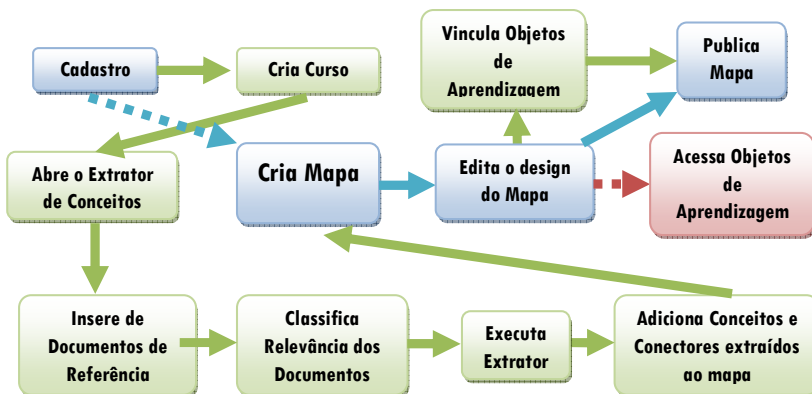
Cadastro

Cria Curso

Vincula Objetos de Aprendizagem

Publica Mapa

Abre o Extrator de Conceitos

Cria Mapa

Edita o design do Mapa

Acessa Objetos de Aprendizagem

Insere de Documentos de Referência

Classifica Relevância dos Documentos

Executa Extrator

Adiciona Conceitos e Conectores extraídos ao mapa